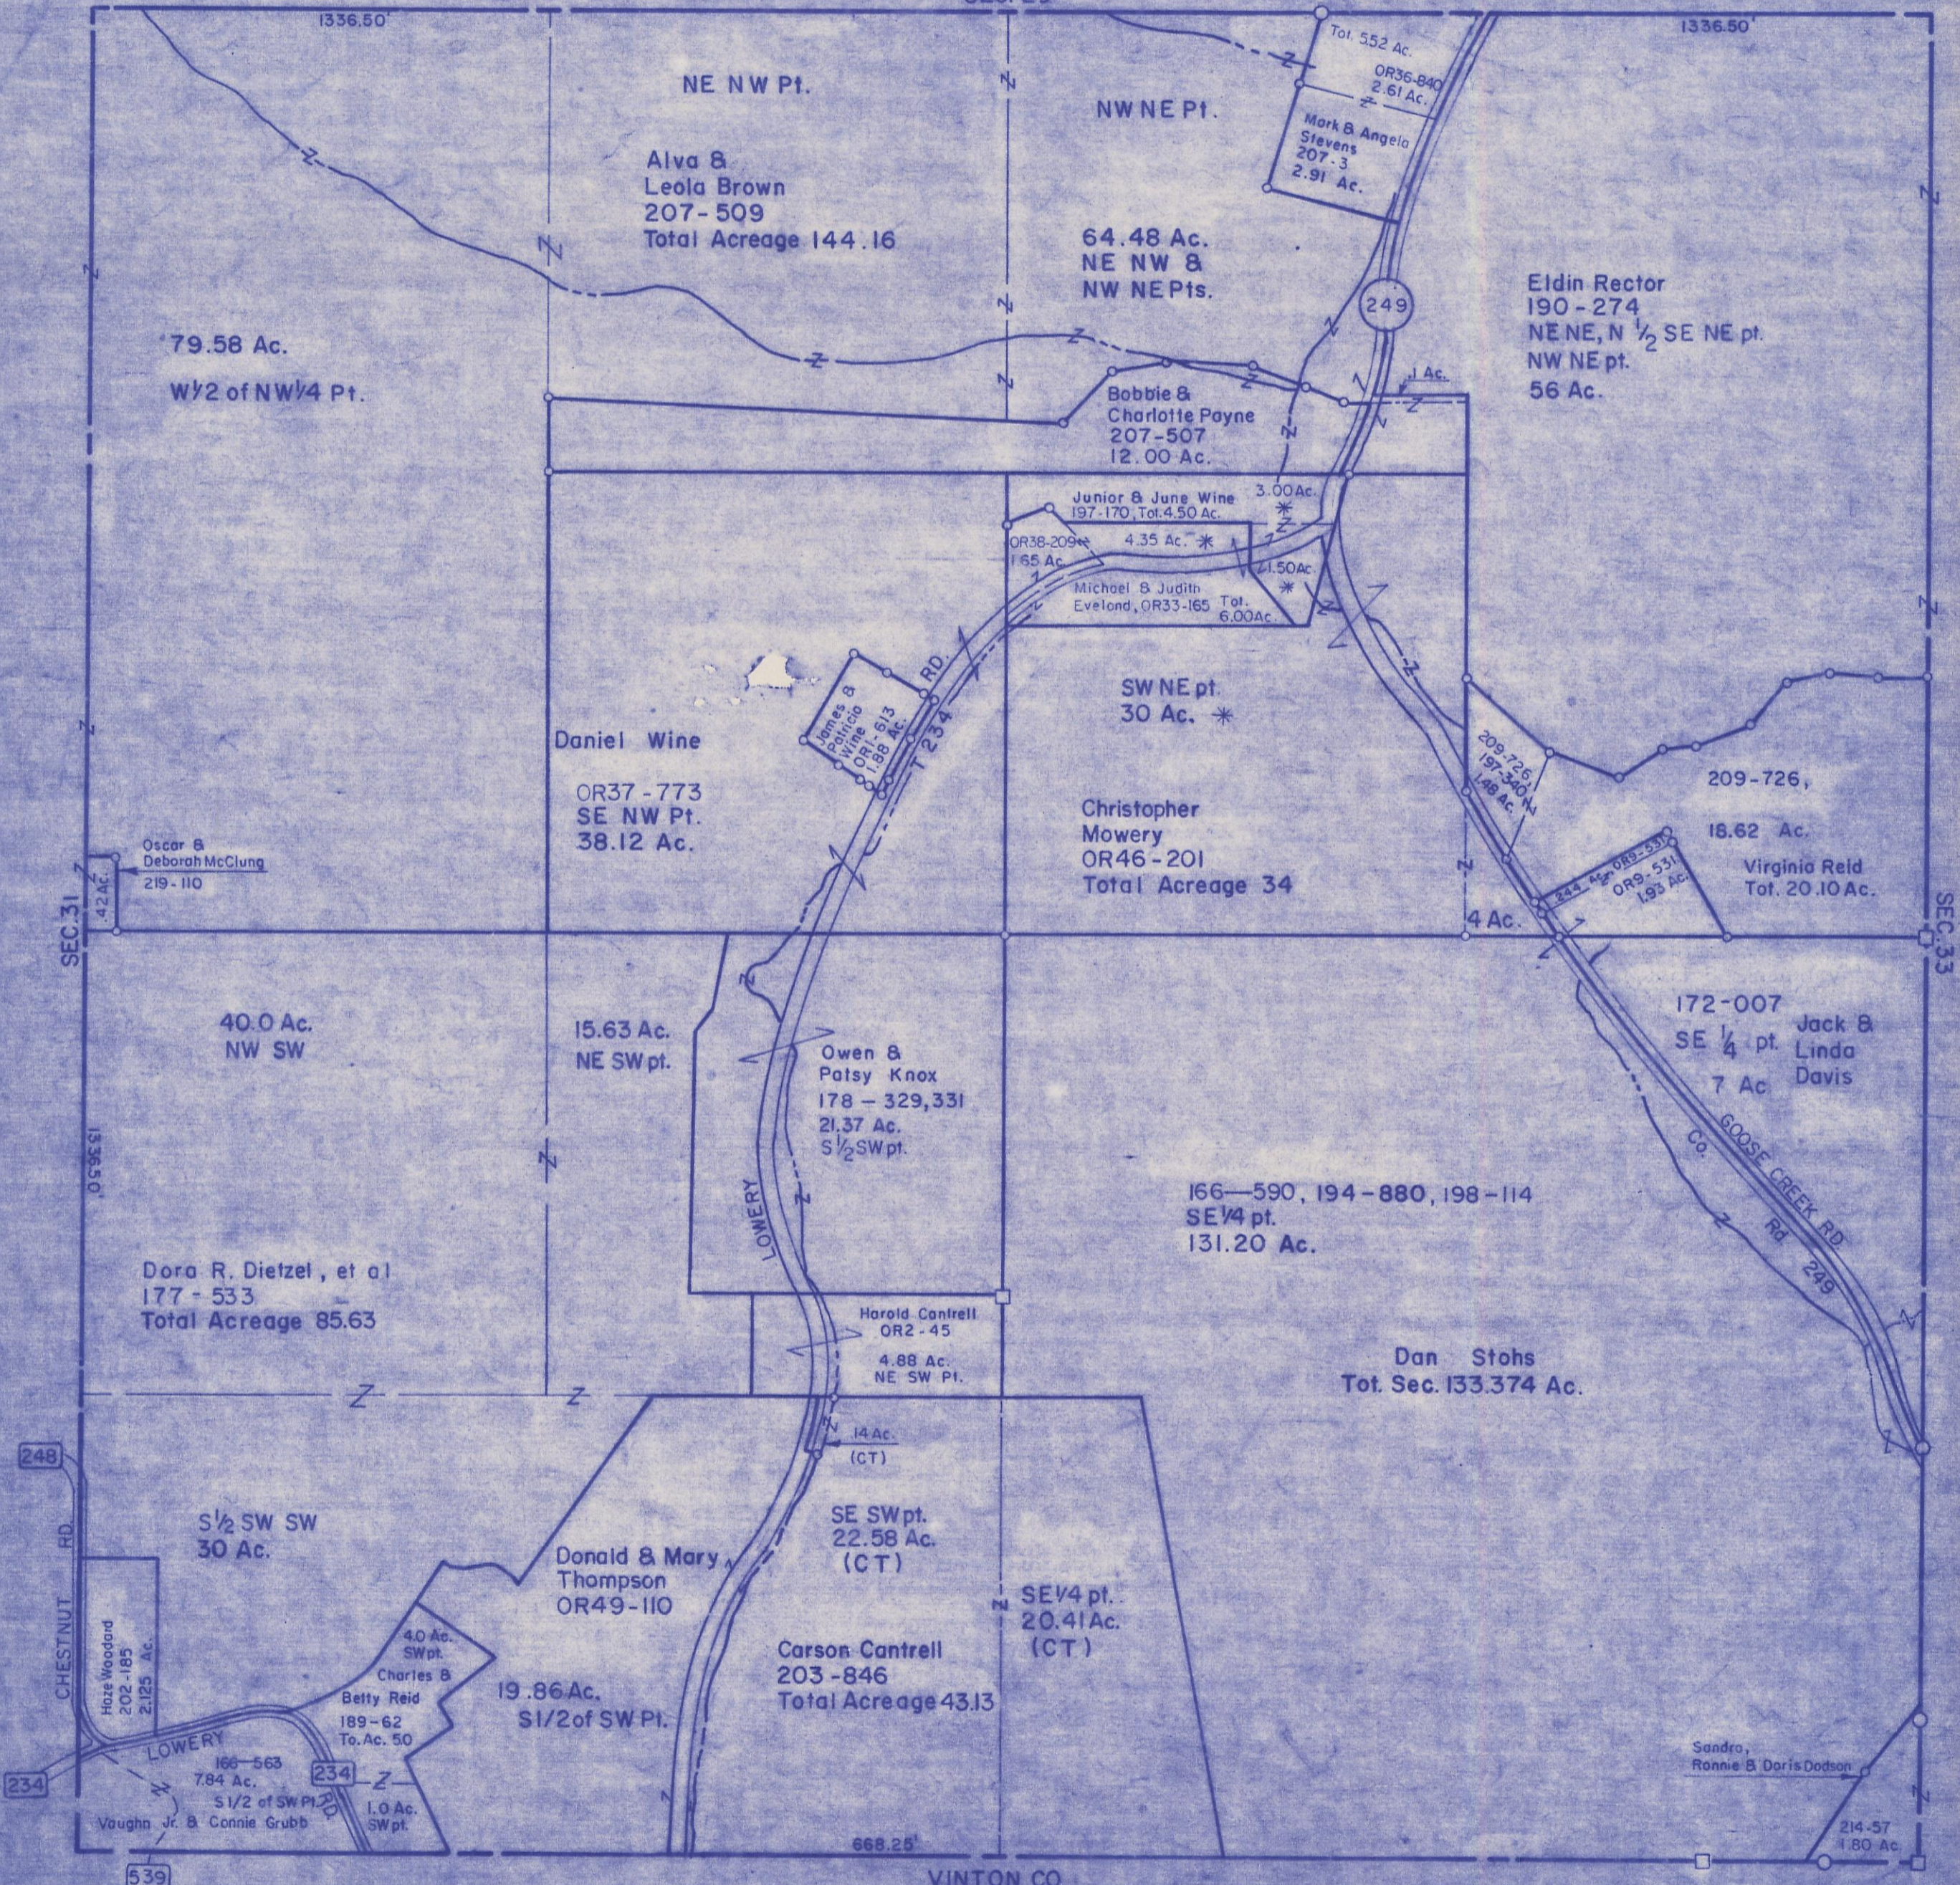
1336.50'

1336.50'

NE NW Pt.

NW NE Pt.

Tot. 5.52 Ac.

OR36-840
2.61 Ac.

Mark & Angela
Stevens
207-3
2.91 Ac.

Alva &
Leola Brown
207-509
Total Acreage 144.16

64.48 Ac.
NE NW &
NW NE Pts.

249

Eldin Rector
190-274
NE NE, N $\frac{1}{2}$ SE NE pt.
NW NE pt.
56 Ac.

79.58 Ac.

W$\frac{1}{2}$ of NW$\frac{1}{4}$ Pt.

.1 Ac.

Bobbie &
Charlotte Payne
207-507
12.00 Ac.

Junior & June Wine
197-170, Tot. 4.50 Ac.

3.00 Ac.

OR38-209
1.65 Ac.

4.35 Ac.

1.50 Ac.

Michael & Judith
Eveland, OR33-165 Tot.
6.00 Ac.

James &
Patricia
Wine - 613
OR1
1.88 Ac.

RD.

T 234

SW NE pt.
30 Ac.

Daniel Wine

OR37-773
SE NW Pt.
38.12 Ac.

Christopher
Mowery
OR46-201
Total Acreage 34

209-726
197-340
1.48 Ac.

209-726,

18.62 Ac.

.244 Ac. OR9-531
OR9-531
1.93 Ac.

Virginia Reid
Tot. 20.10 Ac.

Oscar &
Deborah McClung
219-110

.42 Ac.

SEC. 31

SEC. 33

4 Ac.

40.0 Ac.
NW SW

15.63 Ac.
NE SW pt.

Owen &
Patsy Knox
178 - 329,331
21.37 Ac.
S$\frac{1}{2}$ SW pt.

172-007
SE $\frac{1}{4}$ pt.
7 Ac

Jack &
Linda
Davis

1336.50'

LOWERY

166-590, 194-880, 198-114
SE$\frac{1}{4}$ pt.
131.20 Ac.

GOOSE CREEK RD

Co. Rd 249

Dora R. Dietzel, et al
177-533
Total Acreage 85.63

Harold Cantrell
OR2-45
4.88 Ac.
NE SW Pt.

Dan Stohs
Tot. Sec. 133.374 Ac.

248

.14 Ac.
(CT)

S$\frac{1}{2}$ SW SW
30 Ac.

SE SW pt.
22.58 Ac.
(CT)

Donald & Mary
Thompson
OR49-110

SE$\frac{1}{4}$ pt.
20.41 Ac.
(CT)

CHESTNUT RD.

Hazel Woodard
202-185
2.125 Ac.

.40 Ac.
SW pt.

Charles &
Betty Reid
189-62
To. Ac. 50

19.86 Ac.
S1/2 of SW Pt.

Carson Cantrell
203-846
Total Acreage 43.13

LOWERY

166-563
7.84 Ac.
S1/2 of SW Pt.

234

234

RD

1.0 Ac.
SW pt.

Vaughn Jr. & Connie Grubb

Sandra,
Ronnie & Doris Dodson

214-57
1.80 Ac.

539

668.25'

VINTON CO.